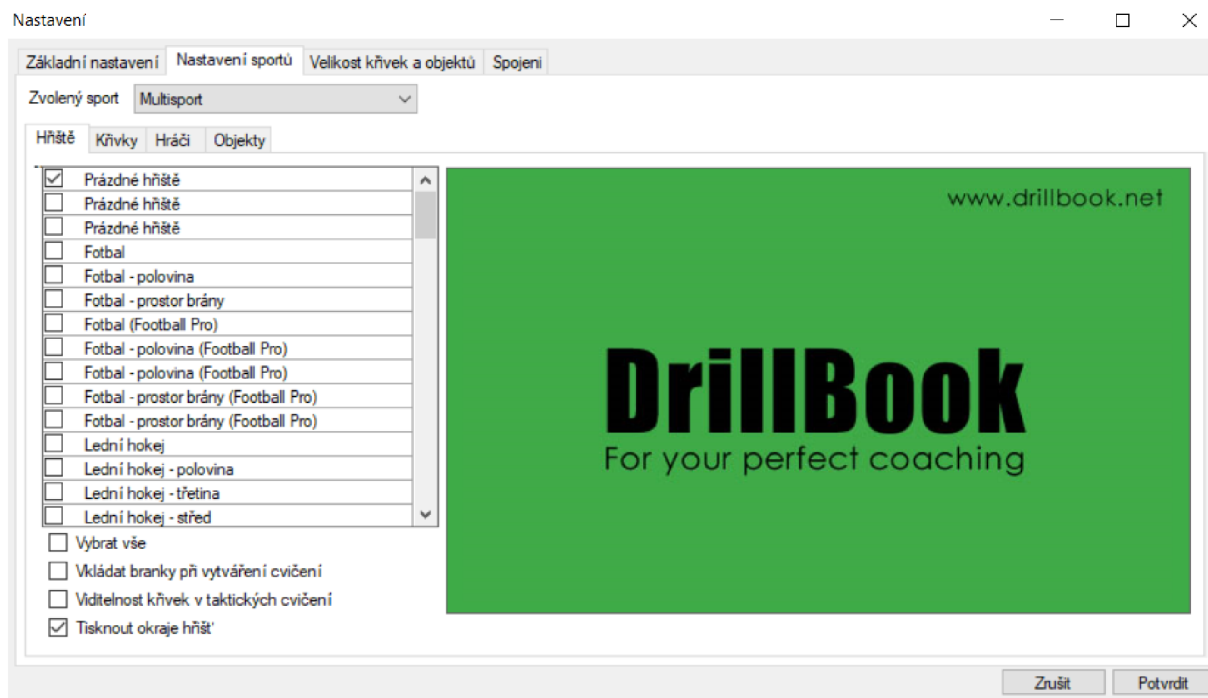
Nastavení

Základní nastavení | Nastavení sportů | Velikost křivek a objektů | Spojeni

Zvolený sport Multisport

Hřiště | Křivky | Hráči | Objekty

Prázdné hřiště
Prázdné hřiště
Prázdné hřiště
Fotbal
Fotbal - polovina
Fotbal - prostor brány
Fotbal (Football Pro)
Fotbal - polovina (Football Pro)
Fotbal - polovina (Football Pro)
Fotbal - prostor brány (Football Pro)
Fotbal - prostor brány (Football Pro)
Lední hokej
Lední hokej - polovina
Lední hokej - třetina
Lední hokej - střed

Vybrat vše
Vkládat branky při vytváření cvičení
Viditelnost křivek v taktických cvičení
Tisknout okraje hřišť

www.drillbook.net

DrillBook
For your perfect coaching

Zrušit
Potvrdit